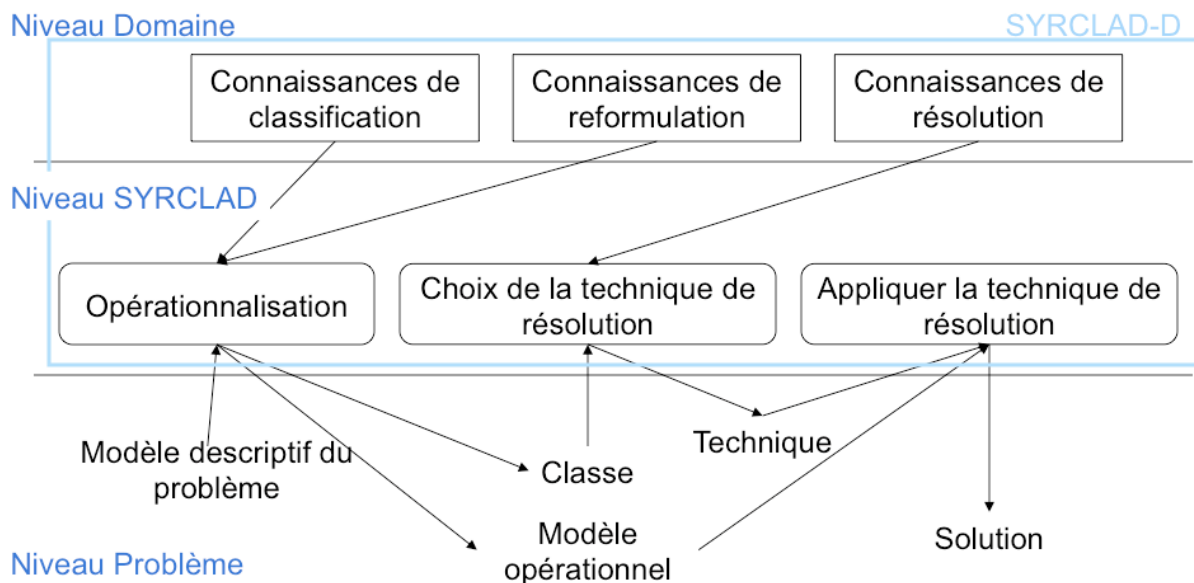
Niveau Domaine

SYRCLAD-D

Connaissances de classification

Connaissances de reformulation

Connaissances de résolution

Niveau SYRCLAD

Opérationnalisation

Choix de la technique de résolution

Appliquer la technique de résolution

Modèle descriptif du problème

Classe

Technique

Modèle opérationnel

Solution

Niveau Problème